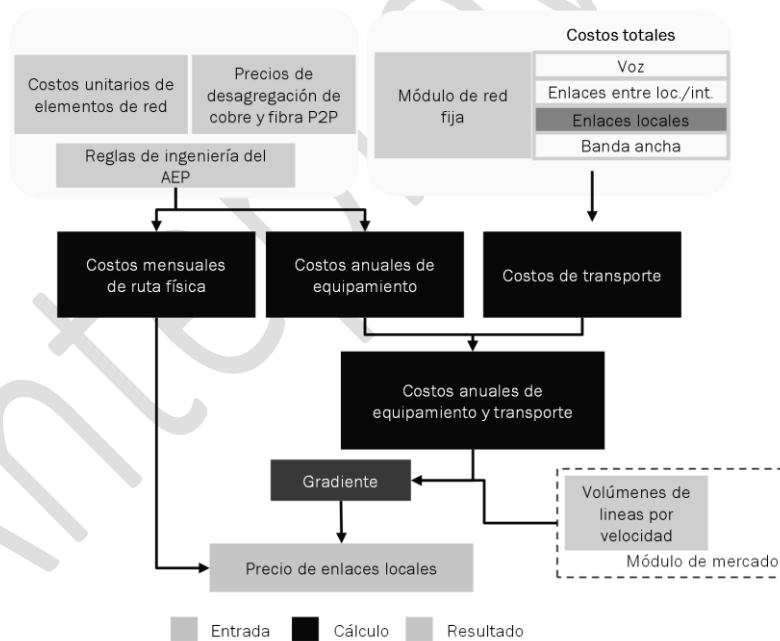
Costos unitarios de elementos de red

Precios de desagregación de cobre y fibra P2P

Reglas de ingeniería del AEP

Módulo de red fija

Costos totales

Voz

Enlaces entre loc./int.

Enlaces locales

Banda ancha

Costos mensuales de ruta física

Costos anuales de equipamiento

Costos de transporte

Costos anuales de equipamiento y transporte

Gradiente

Volúmenes de lineas por velocidad

Módulo de mercado

Precio de enlaces locales

Entrada

Cálculo

Resultado